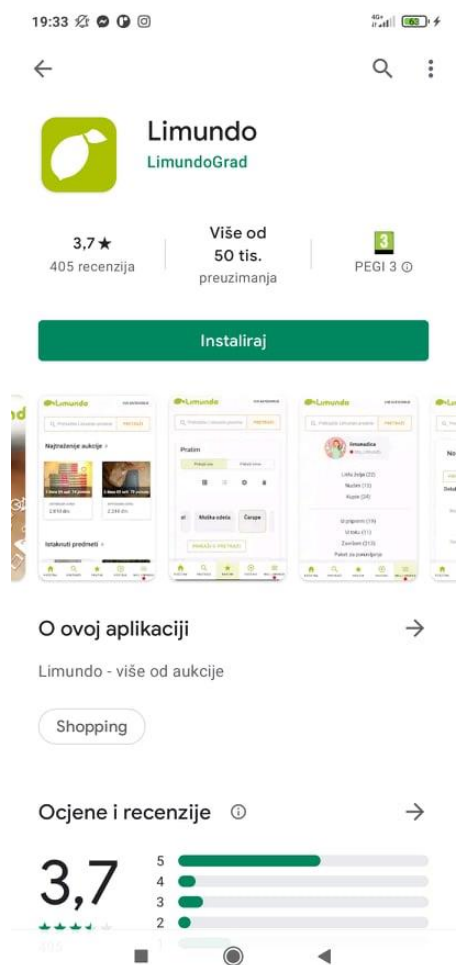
19:33

4G+ 63

Limundo
LimundoGrad

3,7★
405 recenzija

Više od 50 tis.
preuzimanja

3
PEGI 3 ⓘ

Instaliraj

Limundo

Najtraženije aukcije

Istaknuti predmeti

Limundo

Pratim

Muška odeća

Čarape

Limundo

limundica

Lista želja (22)
Nudim (13)
Kupio (24)

U pripremi (19)
U toku (11)
Završeni (313)
Paket za prodavanje

O ovoj aplikaciji →

Limundo - više od aukcije

Shopping

Ocjene i recenzije ⓘ →

3,7

5
4
3
2
1